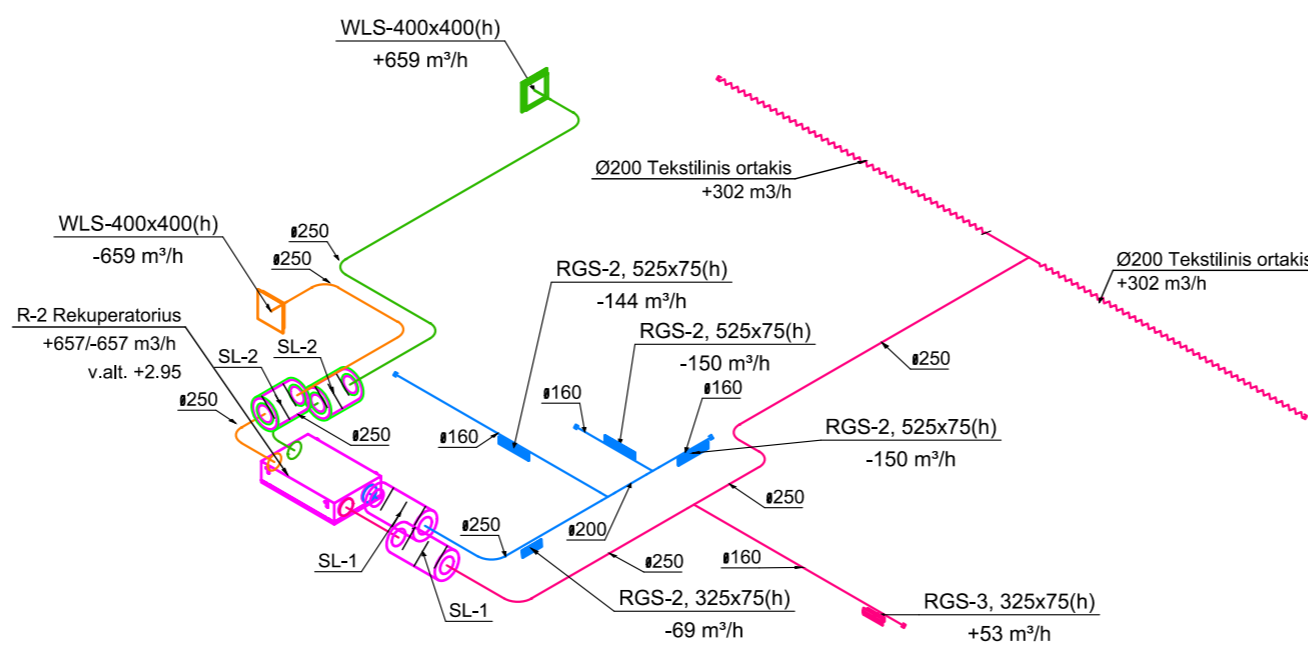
WLS-400x400(h)
+659 m³/h

Ø200 Tekstilinis ortakis
+302 m3/h

Ø200 Tekstilinis ortakis
+302 m3/h

WLS-400x400(h)
-659 m³/h

ø250
ø250

RGS-2, 525x75(h)
-144 m³/h

RGS-2, 525x75(h)
-150 m³/h

R-2 Rekuperatorius
+657/-657 m3/h
v.alt. +2.95

SL-2
SL-2

ø250

ø160
ø160

ø250
ø250

ø160

RGS-2, 525x75(h)
-150 m³/h

ø250

ø250
ø200

SL-1

ø250

ø160

SL-1

RGS-2, 325x75(h)
-69 m³/h

RGS-3, 325x75(h)
+53 m³/h